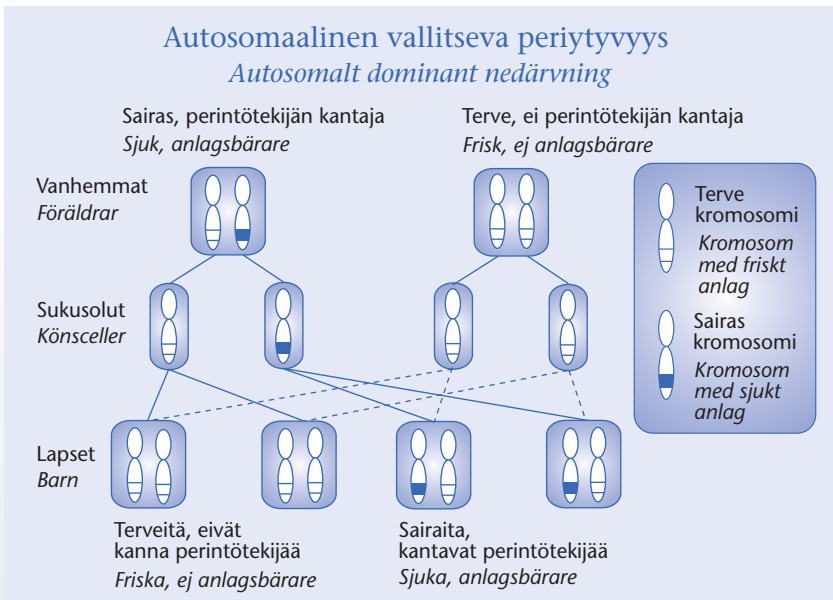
Autosomaalinen vallitseva periytyvyys
*Autosomalt dominant nedärvning*

Sairas, perintötekijän kantaja
*Sjuk, anlagsbärare*

Terve, ei perintötekijän kantaja
*Frisk, ej anlagsbärare*

Vanhemmat
*Föräldrar*

Sukusolut
*Könsceller*

Lapset
*Barn*

Terveitä, eivät kanna perintötekijää
*Friska, ej anlagsbärare*

Sairaita, kantavat perintötekijää
*Sjuka, anlagsbärare*

Terve kromosomi
*Kromosom med friskt anlag*

Sairas kromosomi
*Kromosom med sjukt anlag*